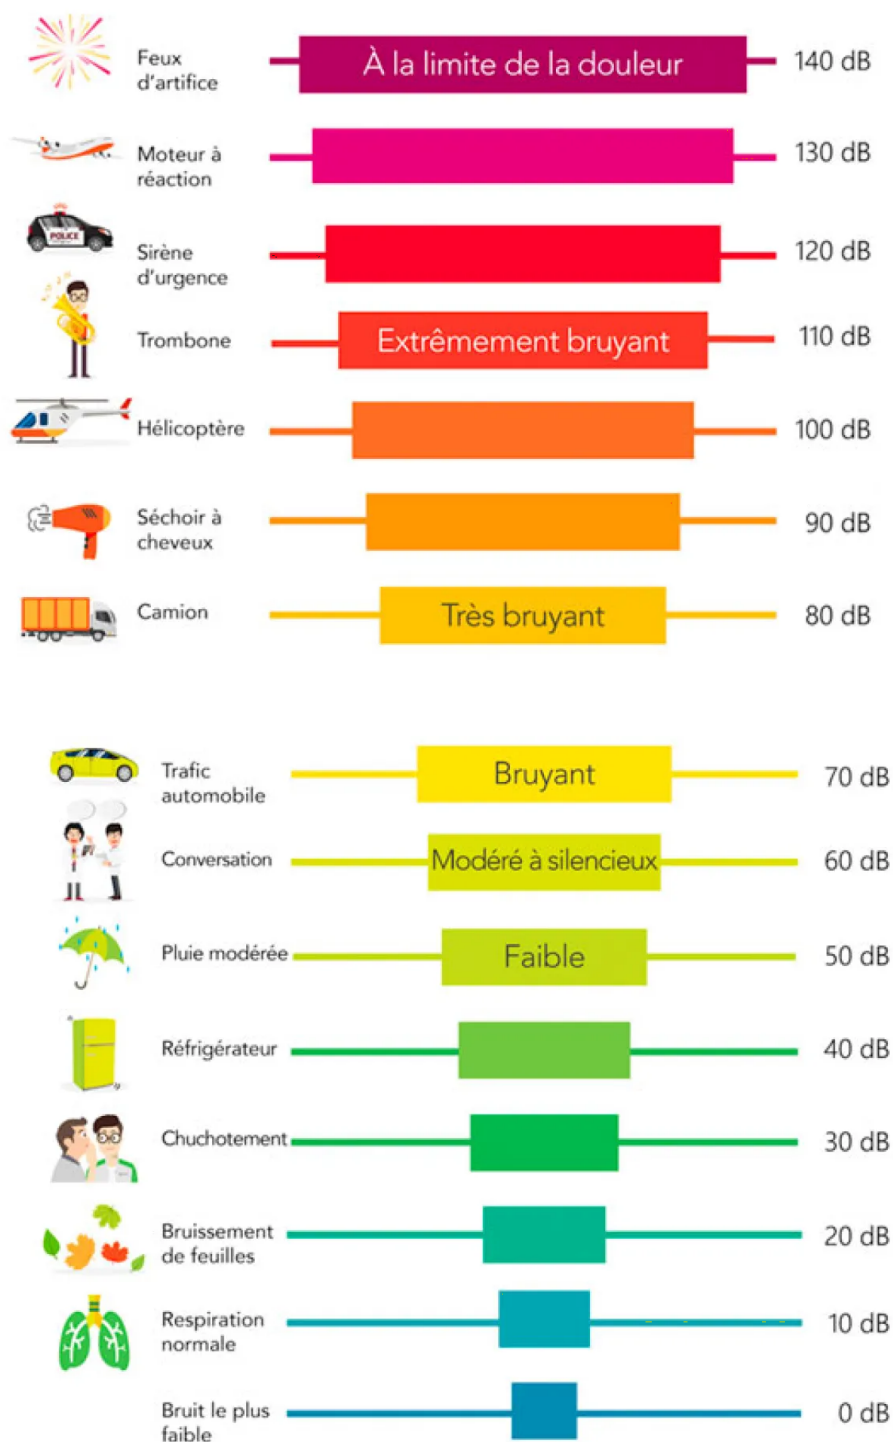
POLICE

Feux d'artifice — À la limite de la douleur — 140 dB

Moteur à réaction — 130 dB

Sirène d'urgence — 120 dB

Trombone — Extrêmement bruyant — 110 dB

Hélicoptère — 100 dB

Séchoir à cheveux — 90 dB

Camion — Très bruyant — 80 dB

Trafic automobile — Bruyant — 70 dB

Conversation — Modéré à silencieux — 60 dB

Pluie modérée — Faible — 50 dB

Réfrigérateur — 40 dB

Chuchotement — 30 dB

Bruissement de feuilles — 20 dB

Respiration normale — 10 dB

Bruit le plus faible — 0 dB